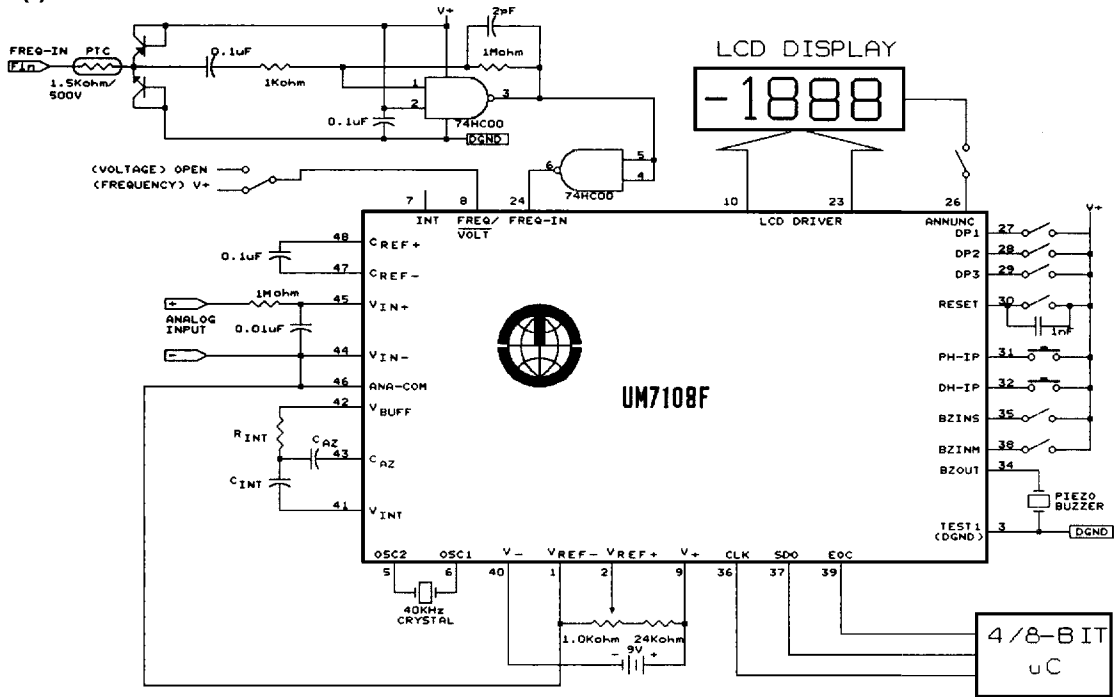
V+
2pF
FREQ-IN
PTC
Fin
1.5Kohm/ 500V
0.1uF
1Kohm
1Mohm
1
2
3
0.1uF
74HC00
DGND
LCD DISPLAY
-1888
6
5
4
74HC00
(VOLTAGE) OPEN
(FREQUENCY) V+
7
8
24
10
23
26
INT
$\frac{FREQ/}{\overline{VOLT}}$
FREQ-IN
LCD DRIVER
ANNUNC
V+
48
$C_{REF+}$
0.1uF
47
$C_{REF-}$
27
DP1
28
DP2
29
DP3
+
1Mohm
45
$V_{IN+}$
ANALOG INPUT
0.01uF
30
RESET
1nF
-
44
$V_{IN-}$
46
ANA-COM
31
PH-IP
32
DH-IP
UM7108F
42
$V_{BUFF}$
$R_{INT}$
$C_{AZ}$
43
$C_{AZ}$
35
BZINS
38
BZINM
BZOUT
34
$C_{INT}$
PIEZO BUZZER
41
$V_{INT}$
TEST1 (DGND)
3
DGND
OSC2
OSC1
V-
$V_{REF-}$
$V_{REF+}$
V+
CLK
SDO
EOC
5
6
40
1
2
9
36
37
39
40KHz CRYSTAL
1.0Kohm
24Kohm
9V
-
+
4/8-BIT
uC